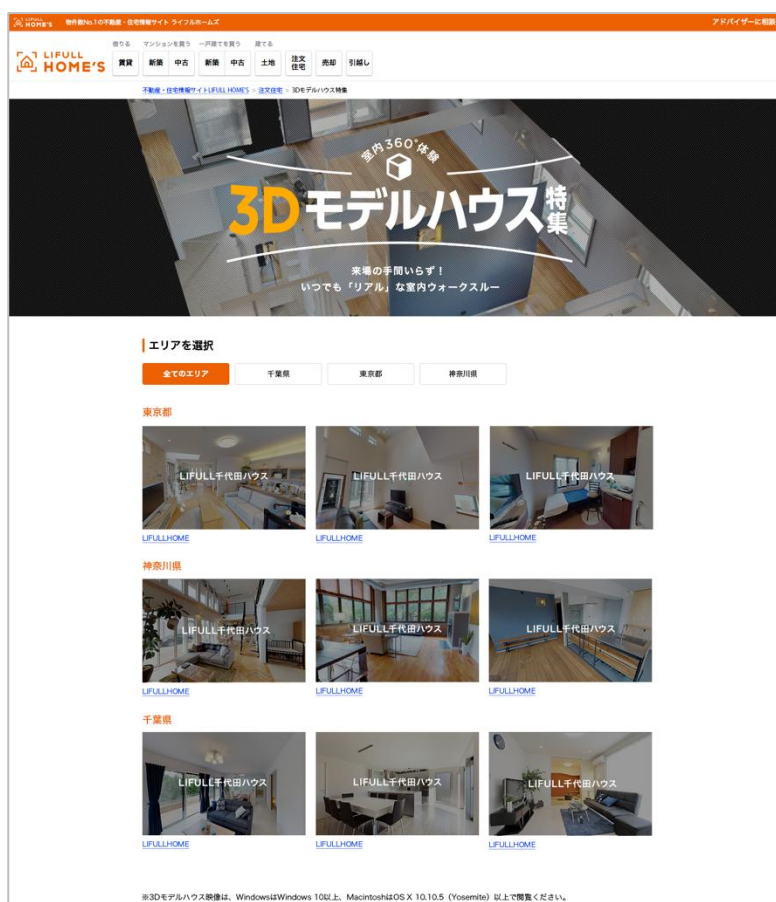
LIFULL HOME'S 物件数No.1の不動産・住宅情報サイト ライフルホームズ

アドバイザーに相談

LIFULL HOME'S

借りる 賃貸

マンションを買う 新築 中古

一戸建てを買う 新築 中古

建てる 土地 注文住宅

売却

引越し

不動産・住宅情報サイトLIFULL HOME'S > 注文住宅 > 3Dモデルハウス特集

室内360°体験

3Dモデルハウス特集

来場の手間いらず！
いつでも「リアル」な室内ウォークスルー

エリアを選択

全てのエリア

千葉県

東京都

神奈川県

東京都

LIFULL千代田ハウス

LIFULLHOME

LIFULL千代田ハウス

LIFULLHOME

LIFULL千代田ハウス

LIFULLHOME

神奈川県

LIFULL千代田ハウス

LIFULLHOME

LIFULL千代田ハウス

LIFULLHOME

LIFULL千代田ハウス

LIFULLHOME

千葉県

LIFULL千代田ハウス

LIFULLHOME

LIFULL千代田ハウス

LIFULLHOME

LIFULL千代田ハウス

LIFULLHOME

※3Dモデルハウス映像は、WindowsはWindows 10以上、MacintoshはOS X 10.10.5（Yosemite）以上で閲覧ください。